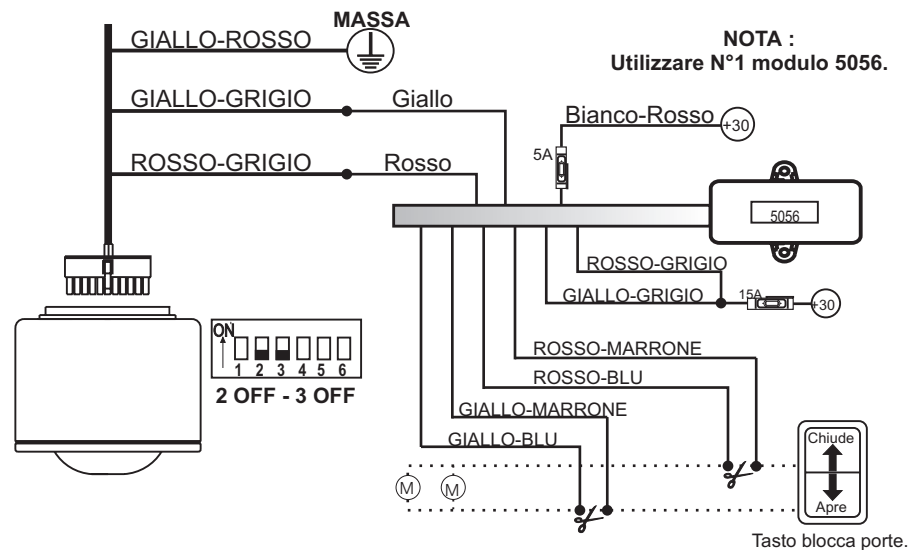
MASSA
GIALLO-ROSSO
GIALLO-GRIGIO
Giallo
ROSSO-GRIGIO
Rosso
NOTA :
Utilizzare N°1 modulo 5056.
Bianco-Rosso
+30
5A
5056
ROSSO-GRIGIO
GIALLO-GRIGIO
15A
+30
ON
1 2 3 4 5 6
2 OFF - 3 OFF
ROSSO-MARRONE
ROSSO-BLU
GIALLO-MARRONE
GIALLO-BLU
M
M
Chiude
Apre
Tasto blocca porte.